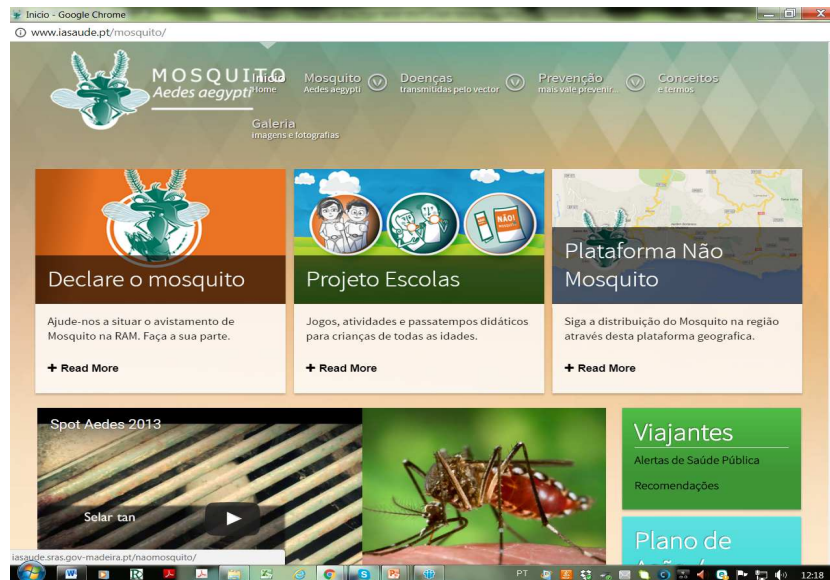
Inicio - Google Chrome
www.iasaude.pt/mosquito/

MOSQUITO
Aedes aegypti

Inicio
Home

Mosquito
Aedes aegypti

Doenças
transmitidas pelo vector

Prevenção
mais vale prevenir...

Conceitos
e termos

Galeria
imagens e fotografias

Declare o mosquito

Ajude-nos a situar o avistamento de Mosquito na RAM. Faça a sua parte.

+ Read More

NÃO!

Projeto Escolas

Jogos, atividades e passatempos didáticos para crianças de todas as idades.

+ Read More

Plataforma Não Mosquito

Siga a distribuição do Mosquito na região através desta plataforma geografica.

+ Read More

Spot Aedes 2013

Selar tan

Viajantes

Alertas de Saúde Pública

Recomendações

Plano de

iasaude.sras.gov-madeira.pt/naomosquito/

PT 12:18